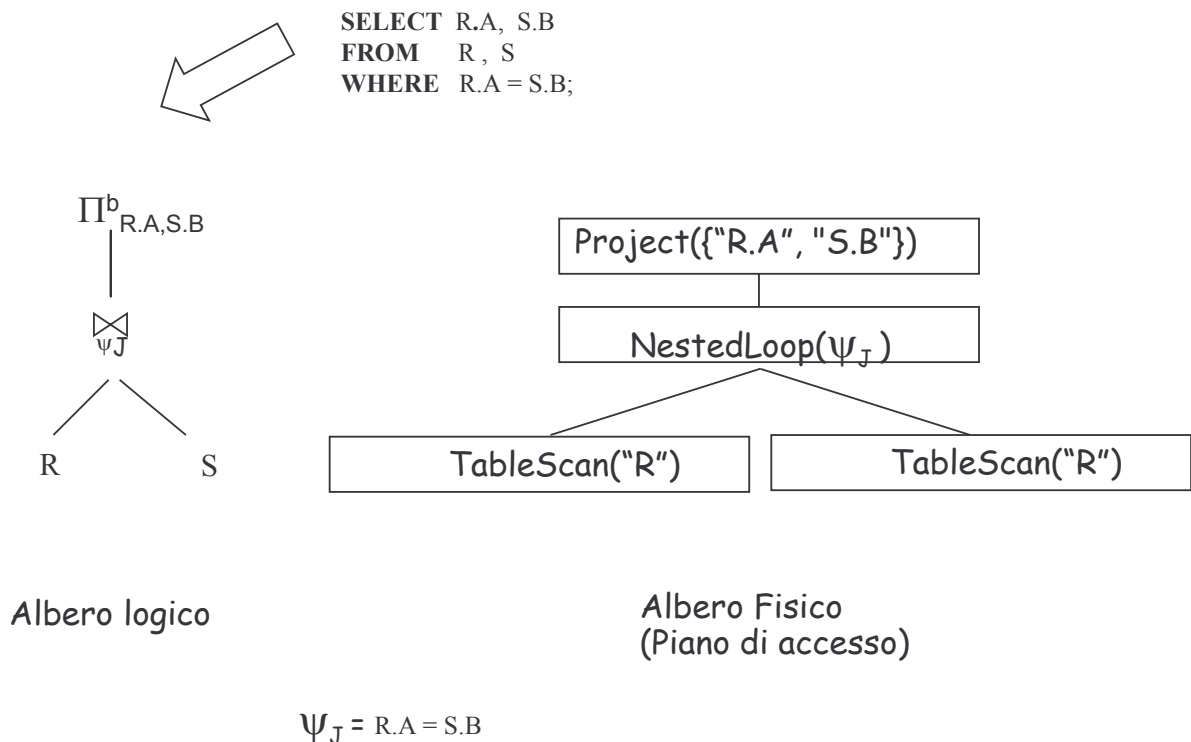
**SELECT** R.A, S.B
**FROM** R , S
**WHERE** R.A = S.B;

$\Pi^{b}_{R.A,S.B}$

$\bowtie_{\psi J}$

R S

Project({"R.A", "S.B"})

NestedLoop($\psi_J$)

TableScan("R")

TableScan("R")

Albero logico

Albero Fisico
(Piano di accesso)

$\psi_J$ = R.A = S.B